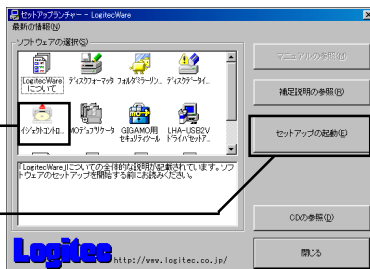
セットアップランチャー - LogitecWare
最新の情報(N)
ソフトウェアの選択(S)

LogitecWareについて
ディスクフォーマッタ
フォルダミラーリ...
ディスクデータイ...
インジェクトコントロ...
MOデュプリケータ
GIGAMO用セキュリティツール
LHA-USB2Vドライバセットア...

「LogitecWare」についての全般的な説明が記載されています。ソフトウェアのセットアップを開始する前にお読みください。

マニュアルの参照(M)
補足説明の参照(H)
セットアップの起動(E)
CDの参照(D)
閉じる

Logitec http://www.logitec.co.jp/